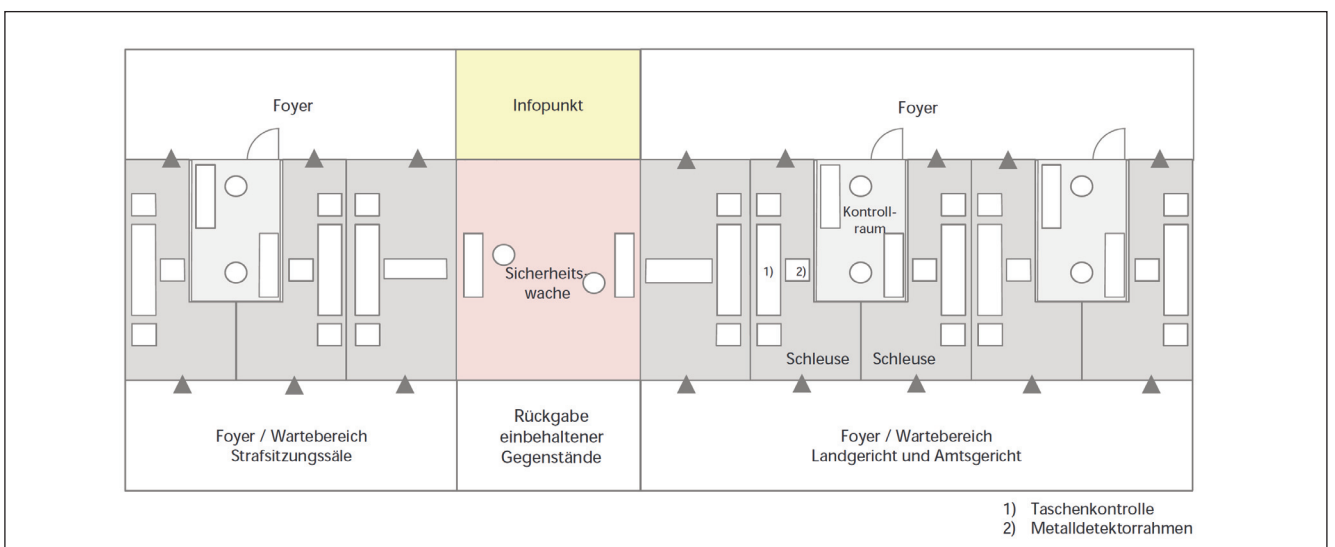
Foyer

Infopunkt

Foyer

Kontrollraum

Sicherheitswache

1) 2)

Schleuse

Schleuse

Foyer / Wartebereich
Strafsitzungssäle

Rückgabe einbehaltener Gegenstände

Foyer / Wartebereich
Landgericht und Amtsgericht

1) Taschenkontrolle
2) Metalldetektorrahmen